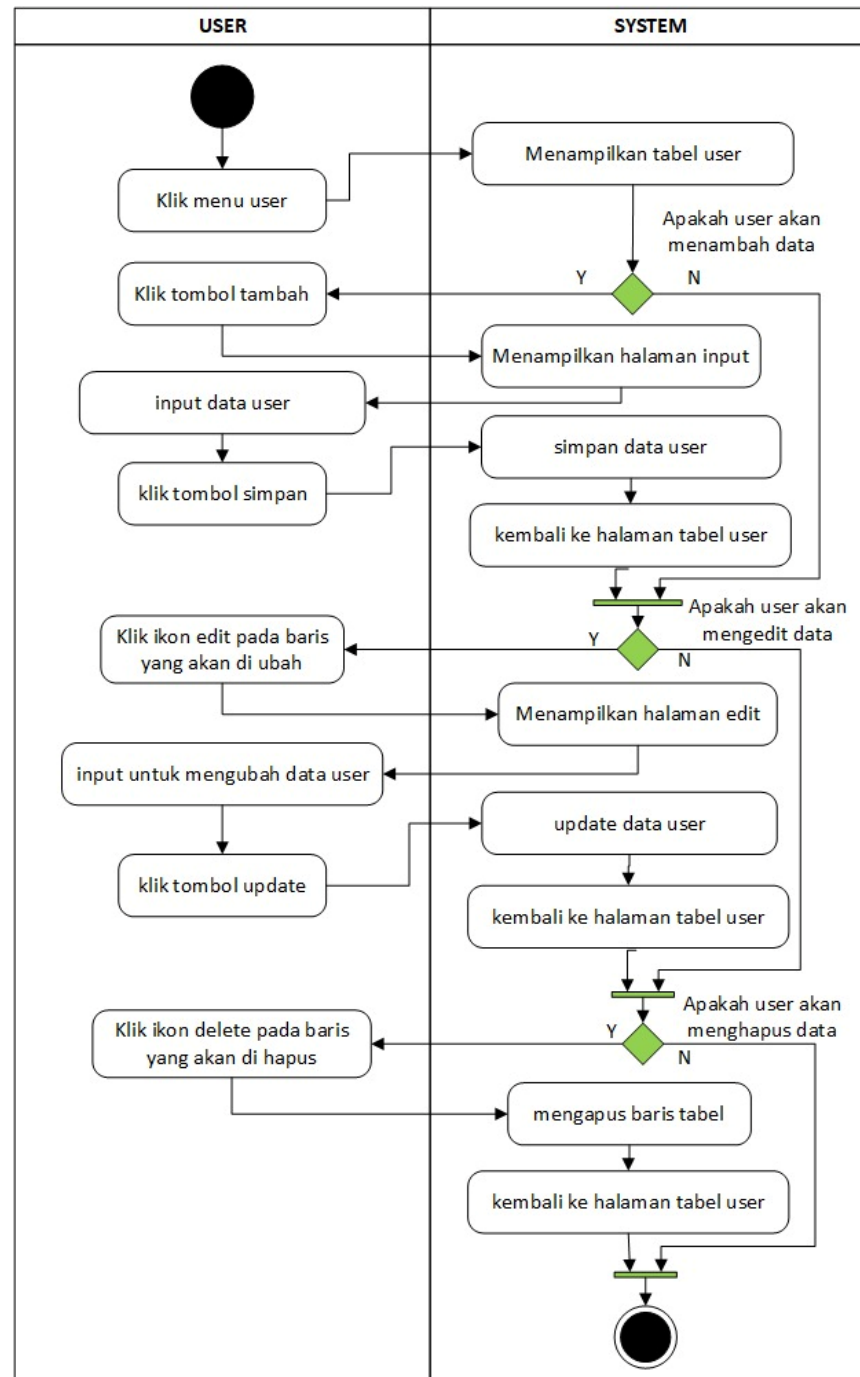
USER

SYSTEM

Klik menu user

Menampilkan tabel user

Apakah user akan menambah data

Y

N

Klik tombol tambah

Menampilkan halaman input

input data user

simpan data user

klik tombol simpan

kembali ke halaman tabel user

Apakah user akan mengedit data

Y

N

Klik ikon edit pada baris yang akan di ubah

Menampilkan halaman edit

input untuk mengubah data user

update data user

klik tombol update

kembali ke halaman tabel user

Apakah user akan menghapus data

Y

N

Klik ikon delete pada baris yang akan di hapus

mengapus baris tabel

kembali ke halaman tabel user